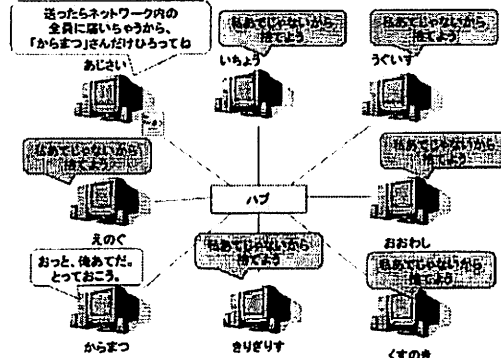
送ったらネットワーク内の全員に届いちゃうから、「からまつ」さんだけひろってね

あじさい

いちょう

私あてじゃないから、捨てよう

うぐいす

私あてじゃないから、捨てよう

私あてじゃないから、捨てよう

えのぐ

ハブ

私あてじゃないから、捨てよう

おおわし

おっと、俺あてだ。とっておこう。

からまつ

私あてじゃないから、捨てよう

きりぎりす

私あてじゃないから、捨てよう

くすのき